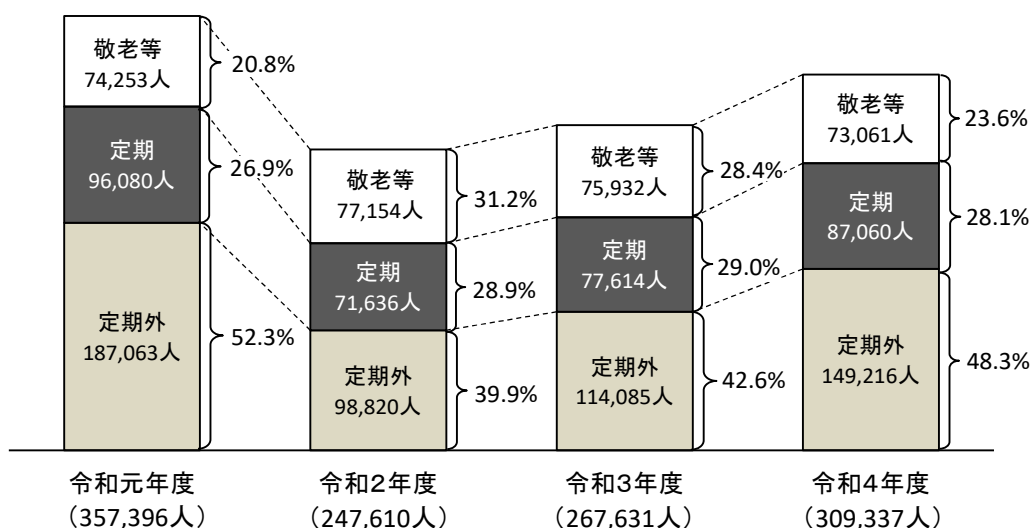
敬老等
74,253人
20.8%

定期
96,080人
26.9%

定期外
187,063人
52.3%

敬老等
77,154人
31.2%

定期
71,636人
28.9%

定期外
98,820人
39.9%

敬老等
75,932人
28.4%

定期
77,614人
29.0%

定期外
114,085人
42.6%

敬老等
73,061人
23.6%

定期
87,060人
28.1%

定期外
149,216人
48.3%

令和元年度
（357,396人）

令和2年度
（247,610人）

令和3年度
（267,631人）

令和4年度
（309,337人）